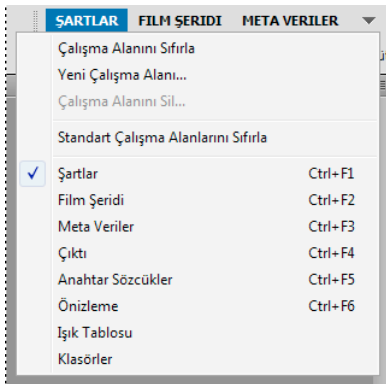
ŞARTLAR FILM ŞERIDI META VERILER

Çalışma Alanını Sıfırla
Yeni Çalışma Alanı...
Çalışma Alanını Sil...

Standart Çalışma Alanlarını Sıfırla

| | | |
|---|---|---|
| ✓ | Şartlar | Ctrl+F1 |
| | Film Şeridi | Ctrl+F2 |
| | Meta Veriler | Ctrl+F3 |
| | Çıktı | Ctrl+F4 |
| | Anahtar Sözcükler | Ctrl+F5 |
| | Önizleme | Ctrl+F6 |
| | Işık Tablosu | |
| | Klasörler | |